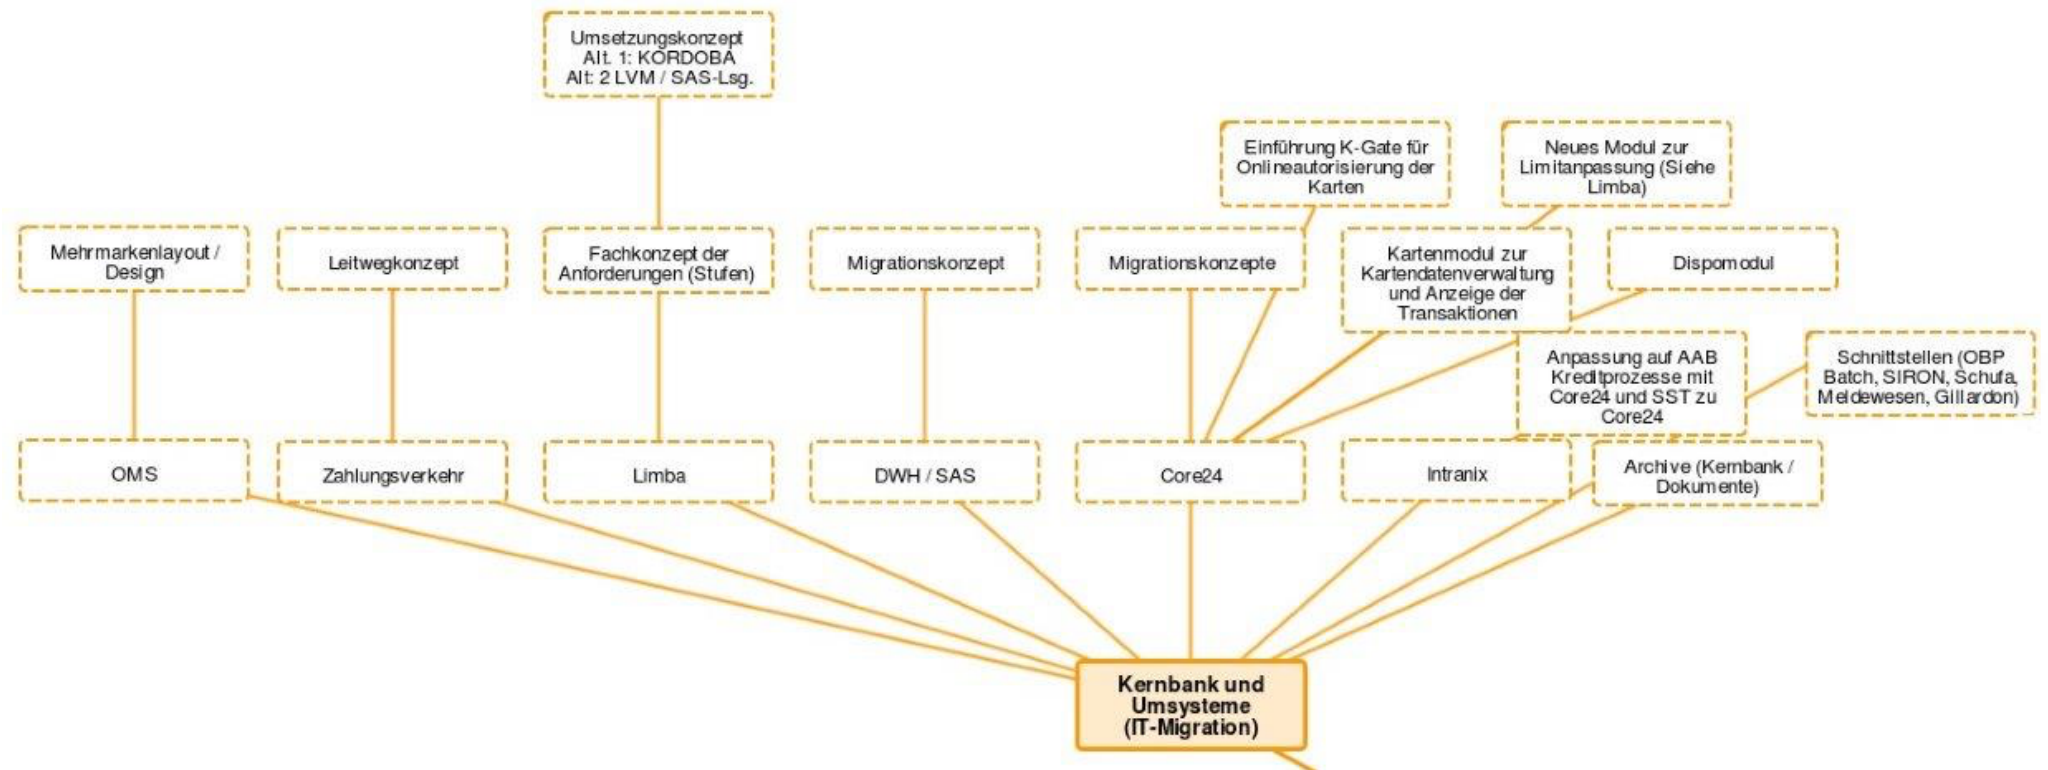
Umsetzungskonzept
Alt. 1: KORDOBA
Alt: 2 LVM / SAS-Lsg.

Einführung K-Gate für Onlineautorisierung der Karten

Neues Modul zur Limitanpassung (Siehe Limba)

Mehrmarkenlayout / Design

Leitwegkonzept

Fachkonzept der Anforderungen (Stufen)

Migrationskonzept

Migrationskonzepte

Kartenmodul zur Kartendatenverwaltung und Anzeige der Transaktionen

Dispomodul

Anpassung auf AAB Kreditprozesse mit Core24 und SST zu Core24

Schnittstellen (OBP Batch, SIRON, Schufa, Meldewesen, Gillardon)

OMS

Zahlungsverkehr

Limba

DWH / SAS

Core24

Intranix

Archive (Kernbank / Dokumente)

Kernbank und Umsysteme (IT-Migration)